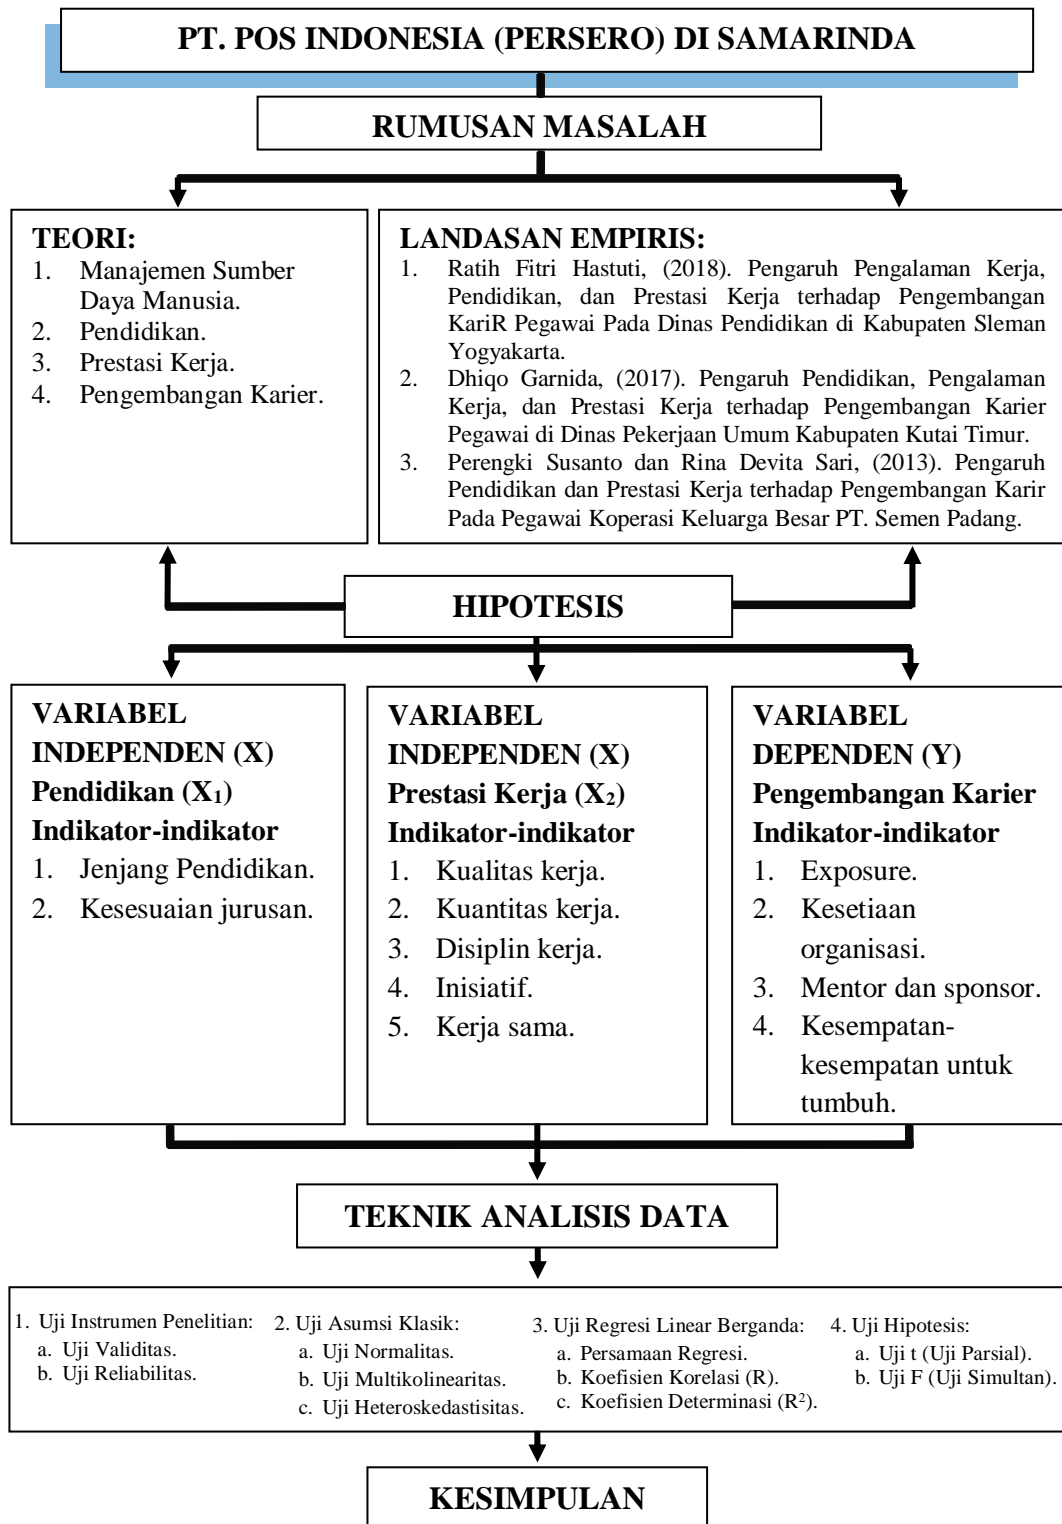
PT. POS INDONESIA (PERSERO) DI SAMARINDA

RUMUSAN MASALAH

TEORI:
1. Manajemen Sumber Daya Manusia.
2. Pendidikan.
3. Prestasi Kerja.
4. Pengembangan Karier.

LANDASAN EMPIRIS:
1. Ratih Fitri Hastuti, (2018). Pengaruh Pengalaman Kerja, Pendidikan, dan Prestasi Kerja terhadap Pengembangan KariR Pegawai Pada Dinas Pendidikan di Kabupaten Sleman Yogyakarta.
2. Dhiqo Garnida, (2017). Pengaruh Pendidikan, Pengalaman Kerja, dan Prestasi Kerja terhadap Pengembangan Karier Pegawai di Dinas Pekerjaan Umum Kabupaten Kutai Timur.
3. Perengki Susanto dan Rina Devita Sari, (2013). Pengaruh Pendidikan dan Prestasi Kerja terhadap Pengembangan Karir Pada Pegawai Koperasi Keluarga Besar PT. Semen Padang.

HIPOTESIS

VARIABEL INDEPENDEN (X)
Pendidikan ($X_1$)
Indikator-indikator
1. Jenjang Pendidikan.
2. Kesesuaian jurusan.

VARIABEL INDEPENDEN (X)
Prestasi Kerja ($X_2$)
Indikator-indikator
1. Kualitas kerja.
2. Kuantitas kerja.
3. Disiplin kerja.
4. Inisiatif.
5. Kerja sama.

VARIABEL DEPENDEN (Y)
Pengembangan Karier
Indikator-indikator
1. Exposure.
2. Kesetiaan organisasi.
3. Mentor dan sponsor.
4. Kesempatan-kesempatan untuk tumbuh.

TEKNIK ANALISIS DATA

1. Uji Instrumen Penelitian:
a. Uji Validitas.
b. Uji Reliabilitas.

2. Uji Asumsi Klasik:
a. Uji Normalitas.
b. Uji Multikolinearitas.
c. Uji Heteroskedastisitas.

3. Uji Regresi Linear Berganda:
a. Persamaan Regresi.
b. Koefisien Korelasi (R).
c. Koefisien Determinasi ($R^2$).

4. Uji Hipotesis:
a. Uji t (Uji Parsial).
b. Uji F (Uji Simultan).

KESIMPULAN